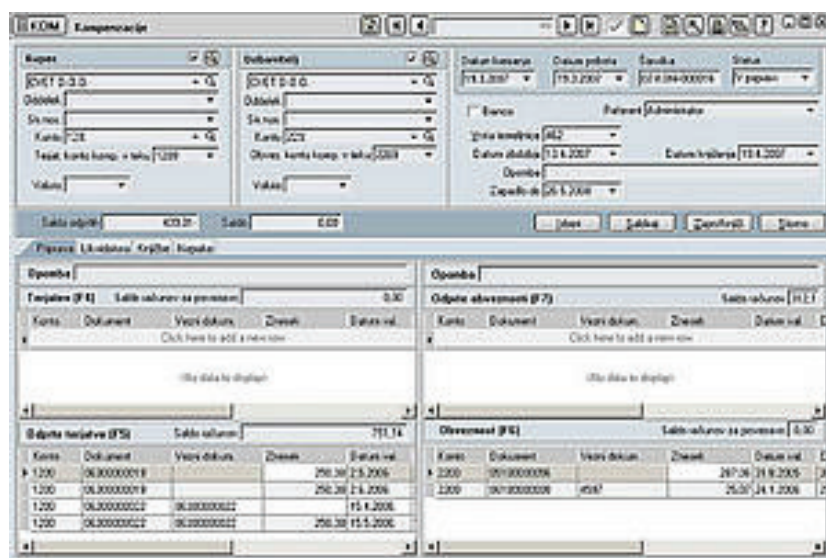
KDM Kompenzacije

Kupec
SKIT D.O.O.
Oddelek
Sk.nos
Konto 120
Terjat. konto komp. v teku 1209
Valuta

Dobavitelj
SKIT D.O.O.
Oddelek
Sk.nos
Konto 220
Obvez. konto komp. v teku 2209
Valuta

Datum knjiženja 19.3.2007
Datum prejema 19.3.2007
Številka 02-KOM-000016
Status V pripravi
Banka
Referent Administrator
Vrsta knjiženja 462
Datum obdobja 13.6.2007
Datum knjiženja 19.6.2007
Opomba
Zapadlo do 26.6.2008

Saldo odprtih 433.01 Saldo 0.00
Izberi Saldiraj Zaprifrani Storno

Pripravi Ukrajanje Knjižbe Kupec

Opomba
Terjatve (F4) Saldo računov za prevzem 0,00
Konto Dokument Vezni dokum. Znesek Datum val.
Click here to add a new row
(No data to display)

Odprte terjatve (F5) Saldo računov 751,14
| Konto | Dokument | Vezni dokum. | Znesek | Datum val. |
|---|---|---|---|---|
| 1200 | 06300000018 | | 250,38 | 2.5.2006 |
| 1200 | 06300000019 | | 250,38 | 2.6.2006 |
| 1200 | 06300000022 | 06300000022 | | 15.6.2006 |
| 1200 | 06300000022 | 06300000022 | 250,38 | 15.5.2006 |

Opomba
Odprte obveznosti (F7) Saldo računov 18,21
Konto Dokument Vezni dokum. Znesek Datum val.
Click here to add a new row
(No data to display)

Obveznosti (F6) Saldo računov za prevzem 0,00
| Konto | Dokument | Vezni dokum. | Znesek | Datum val. |
|---|---|---|---|---|
| 2200 | 05100000096 | | 287,36 | 31.8.2005 |
| 2200 | 06100000006 | 4597 | 25,00 | 24.1.2006 |